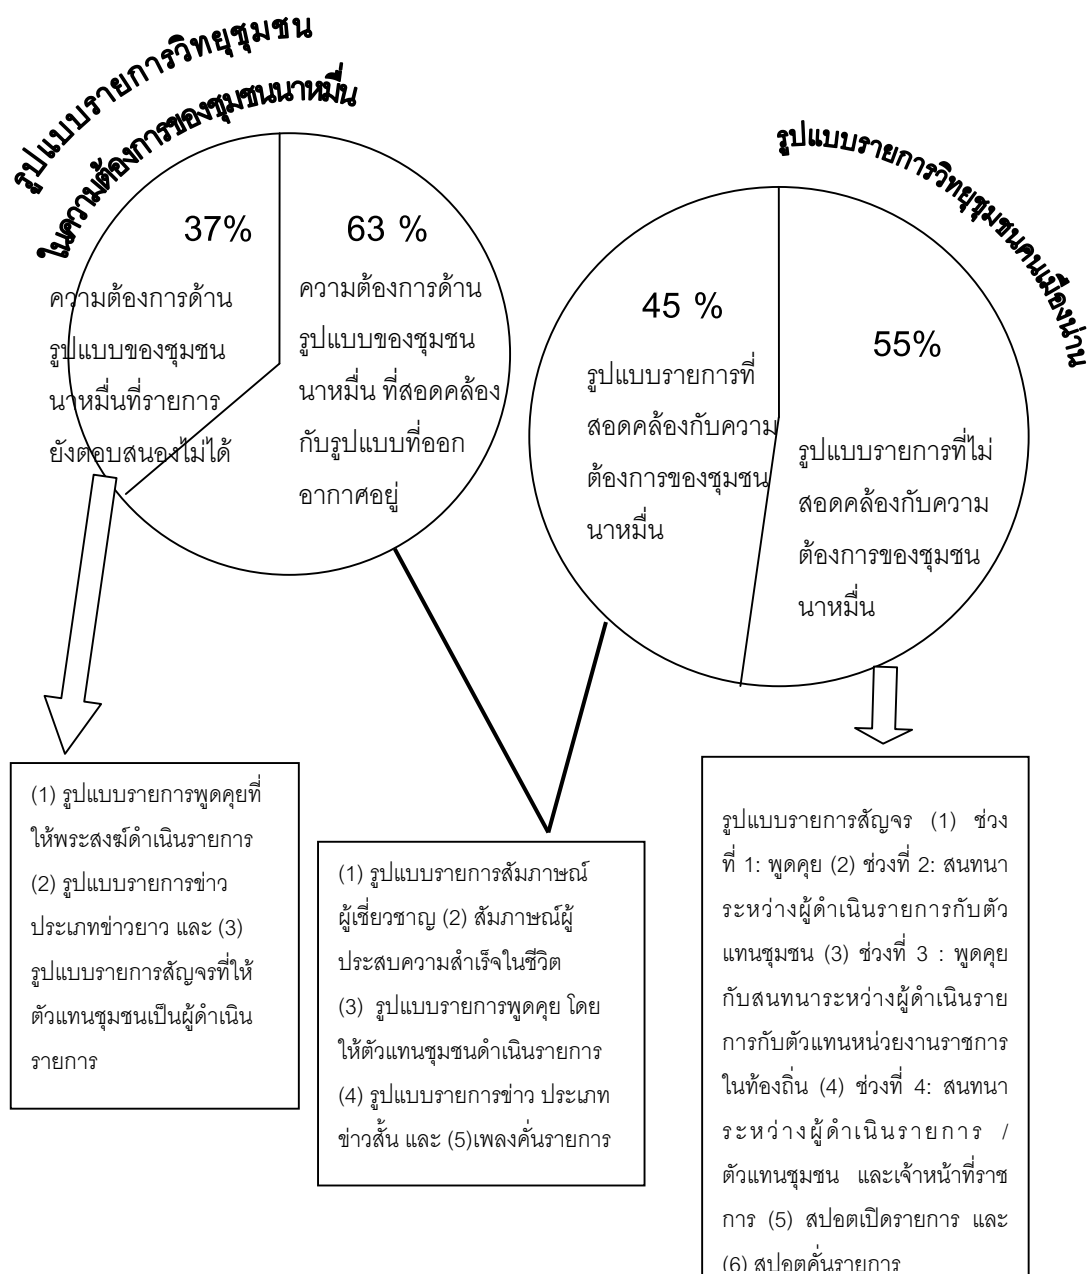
รูปแบบรายการวิทยุชุมชน ในความต้องการของชุมชนนาหมื่น

37%

ความต้องการด้านรูปแบบของชุมชนนาหมื่นที่รายการยังตอบสนองไม่ได้

63 %

ความต้องการด้านรูปแบบของชุมชนนาหมื่น ที่สอดคล้องกับรูปแบบที่ออกอากาศอยู่

รูปแบบรายการวิทยุชุมชนคนเมืองน่าน

45 %

รูปแบบรายการที่สอดคล้องกับความต้องการของชุมชนนาหมื่น

55%

รูปแบบรายการที่ไม่สอดคล้องกับความต้องการของชุมชนนาหมื่น

(1) รูปแบบรายการพูดคุยที่ให้พระสงฆ์ดำเนินรายการ (2) รูปแบบรายการข่าวประเภทข่าวยาว และ (3) รูปแบบรายการสัญจรที่ให้ตัวแทนชุมชนเป็นผู้ดำเนินรายการ

(1) รูปแบบรายการสัมภาษณ์ผู้เชี่ยวชาญ (2) สัมภาษณ์ผู้ประสบความสำเร็จในชีวิต (3) รูปแบบรายการพูดคุย โดยให้ตัวแทนชุมชนดำเนินรายการ (4) รูปแบบรายการข่าว ประเภทข่าวสั้น และ (5)เพลงคั่นรายการ

รูปแบบรายการสัญจร (1) ช่วงที่ 1: พูดคุย (2) ช่วงที่ 2: สนทนาระหว่างผู้ดำเนินรายการกับตัวแทนชุมชน (3) ช่วงที่ 3 : พูดคุยกับสนทนาระหว่างผู้ดำเนินรายการกับตัวแทนหน่วยงานราชการในท้องถิ่น (4) ช่วงที่ 4: สนทนาระหว่างผู้ดำเนินรายการ / ตัวแทนชุมชน และเจ้าหน้าที่ราชการ (5) สปอตเปิดรายการ และ (6) สปอตคั่นรายการ